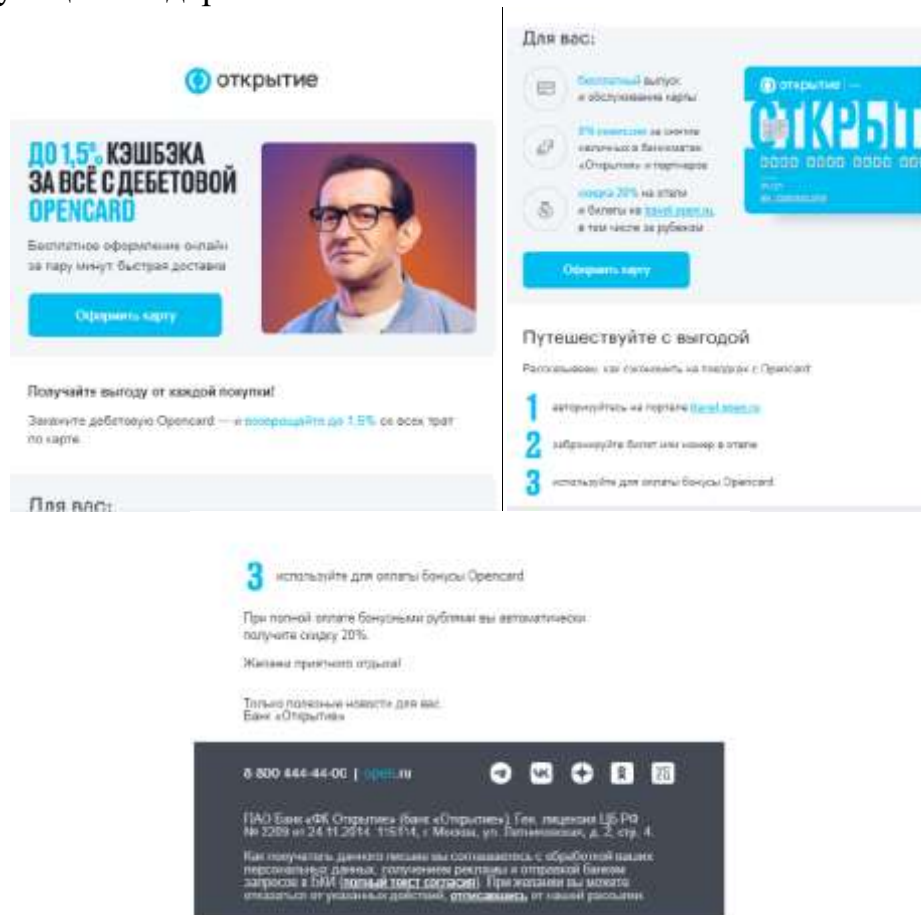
открытие

ДО 1,5% КЭШБЭКА ЗА ВСЁ С ДЕБЕТОВОЙ OPENCARD

Бесплатное оформление онлайн за пару минут быстрая доставка

Оформить карту

Получайте выгоду от каждой покупки!

Закажите дебетовую Opencard — и возвращайте до 1,5% со всех трат по карте.

Для вас:

Для вас:

Бесплатный выпуск и обслуживание карты

0% комиссии за снятие наличных в банкоматах «Открытия» и партнеров

скидка 20% на отели и билеты на travel.open.ru в том числе за рубежом

открытие

ОТКРЫТ

0000 0000 0000 00

Оформить карту

Путешествуйте с выгодой

Рассказываем, как сэкономить на поездках с Opencard

1 авторизуйтесь на портале travel.open.ru

2 забронируйте билет или номер в отеле

3 используйте для оплаты бонусы Opencard

3 используйте для оплаты бонусы Opencard

При полной оплате бонусными рублями вы автоматически получите скидку 20%.

Желаем приятного отдыха!

Только полезные новости для вас.
Банк «Открытие»

8 800 444-44-00 | open.ru

ПАО Банк «ФК Открытие» (банк «Открытие»). Ген. лицензия ЦБ РФ № 2209 от 24.11.2014. 115114, г. Москва, ул. Летниковская, д. 2, стр. 4.

Как получатель данного письма вы соглашаетесь с обработкой ваших персональных данных, получением рекламы и отправкой банком запросов в БКИ (полный текст согласия). При желании вы можете отказаться от указанных действий, отписавшись от нашей рассылки.